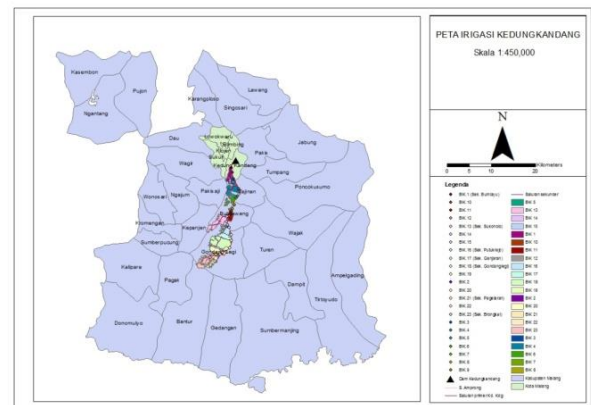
PETA IRIGASI KEDUNGKANDANG
Skala 1:450,000

N

0 5 10 20 Kilometers

Kasembon
Pujon
Ngantang
Karangploso
Lawang
Singosari
Dau
Jabung
Wagir
Pakis
Tumpang
Poncokusumo
Wonosari
Ngajum
Pakisaji
Kromengan
Kepanjen
Wajak
Sumberpucung
Turen
Kalipare
Pagak
Ampelgading
Dampit
Tirtoyudo
Donomulyo
Bantur
Gedangan
Sumbermanjing

Legenda
BKI 1 (Bd. Bumiayu)
BKI 10
BKI 11
BKI 12
BKI 13 (Bd. Sukorejo)
BKI 14
BKI 15
BKI 16 (Bd. Pulungrejo)
BKI 17 (Bd. Ganjaran)
BKI 18 (Bd. Gondanglegi)
BKI 19
BKI 2
BKI 20
BKI 21 (Bd. Panggungrejo)
BKI 22
BKI 23 (Bd. Brongkal)
BKI 3
BKI 4
BKI 5
BKI 6
BKI 7
BKI 8
BKI 9
Dam Kedungkandang
S. Amprong
Saluran primer irs. Kdg
Saluran sekunder
BKI 0
BKI 13
BKI 14
BKI 15
BKI 1
BKI 10
BKI 11
BKI 12
BKI 16
BKI 17
BKI 18
BKI 19
BKI 2
BKI 20
BKI 21
BKI 22
BKI 23
BKI 3
BKI 4
BKI 6
BKI 7
BKI 8
Kabupaten Malang
Kota Malang